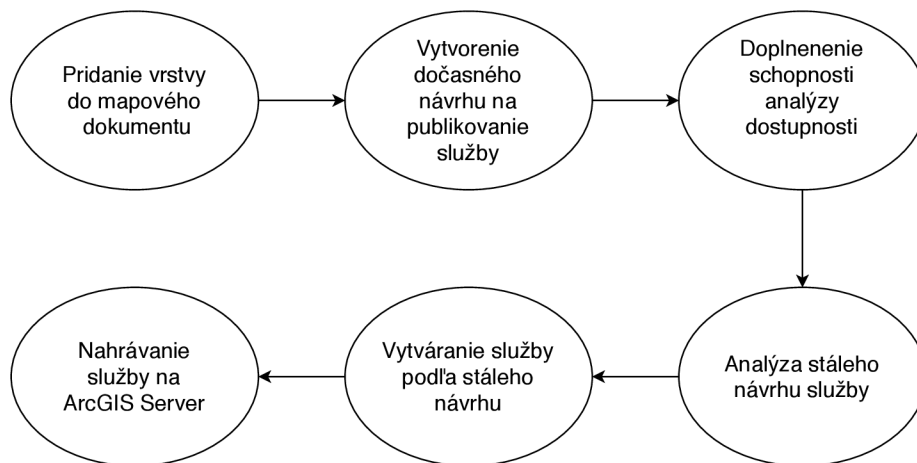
Pridanie vrstvy do mapového dokumentu

Vytvorenie dočasného návrhu na publikovanie služby

Doplnenenie schopnosti analýzy dostupnosti

Analýza stáleho návrhu služby

Vytváranie služby podľa stáleho návrhu

Nahrávanie služby na ArcGIS Server